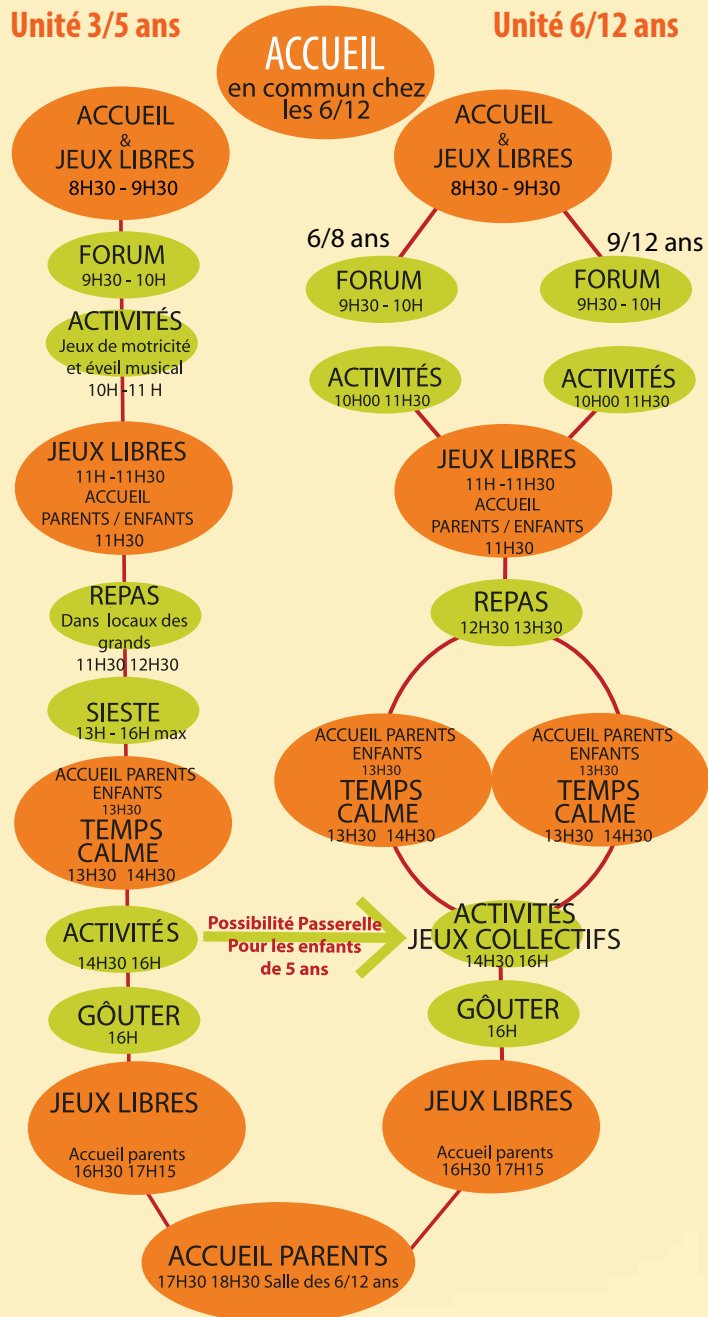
Unité 3/5 ans

ACCUEIL
en commun chez les 6/12

Unité 6/12 ans

ACCUEIL & JEUX LIBRES 8H30 - 9H30

FORUM 9H30 - 10H

ACTIVITÉS Jeux de motricité et éveil musical 10H - 11 H

JEUX LIBRES 11H -11H30 ACCUEIL PARENTS / ENFANTS 11H30

REPAS Dans locaux des grands 11H30 12H30

SIESTE 13H - 16H max

ACCUEIL PARENTS ENFANTS 13H30 TEMPS CALME 13H30 14H30

ACTIVITÉS 14H30 16H

Possibilité Passerelle Pour les enfants de 5 ans

GÔUTER 16H

JEUX LIBRES Accueil parents 16H30 17H15

ACCUEIL & JEUX LIBRES 8H30 - 9H30

6/8 ans

9/12 ans

FORUM 9H30 - 10H

FORUM 9H30 - 10H

ACTIVITÉS 10H00 11H30

ACTIVITÉS 10H00 11H30

JEUX LIBRES 11H -11H30 ACCUEIL PARENTS / ENFANTS 11H30

REPAS 12H30 13H30

ACCUEIL PARENTS ENFANTS 13H30 TEMPS CALME 13H30 14H30

ACCUEIL PARENTS ENFANTS 13H30 TEMPS CALME 13H30 14H30

ACTIVITÉS JEUX COLLECTIFS 14H30 16H

GÔUTER 16H

JEUX LIBRES Accueil parents 16H30 17H15

ACCUEIL PARENTS 17H30 18H30 Salle des 6/12 ans